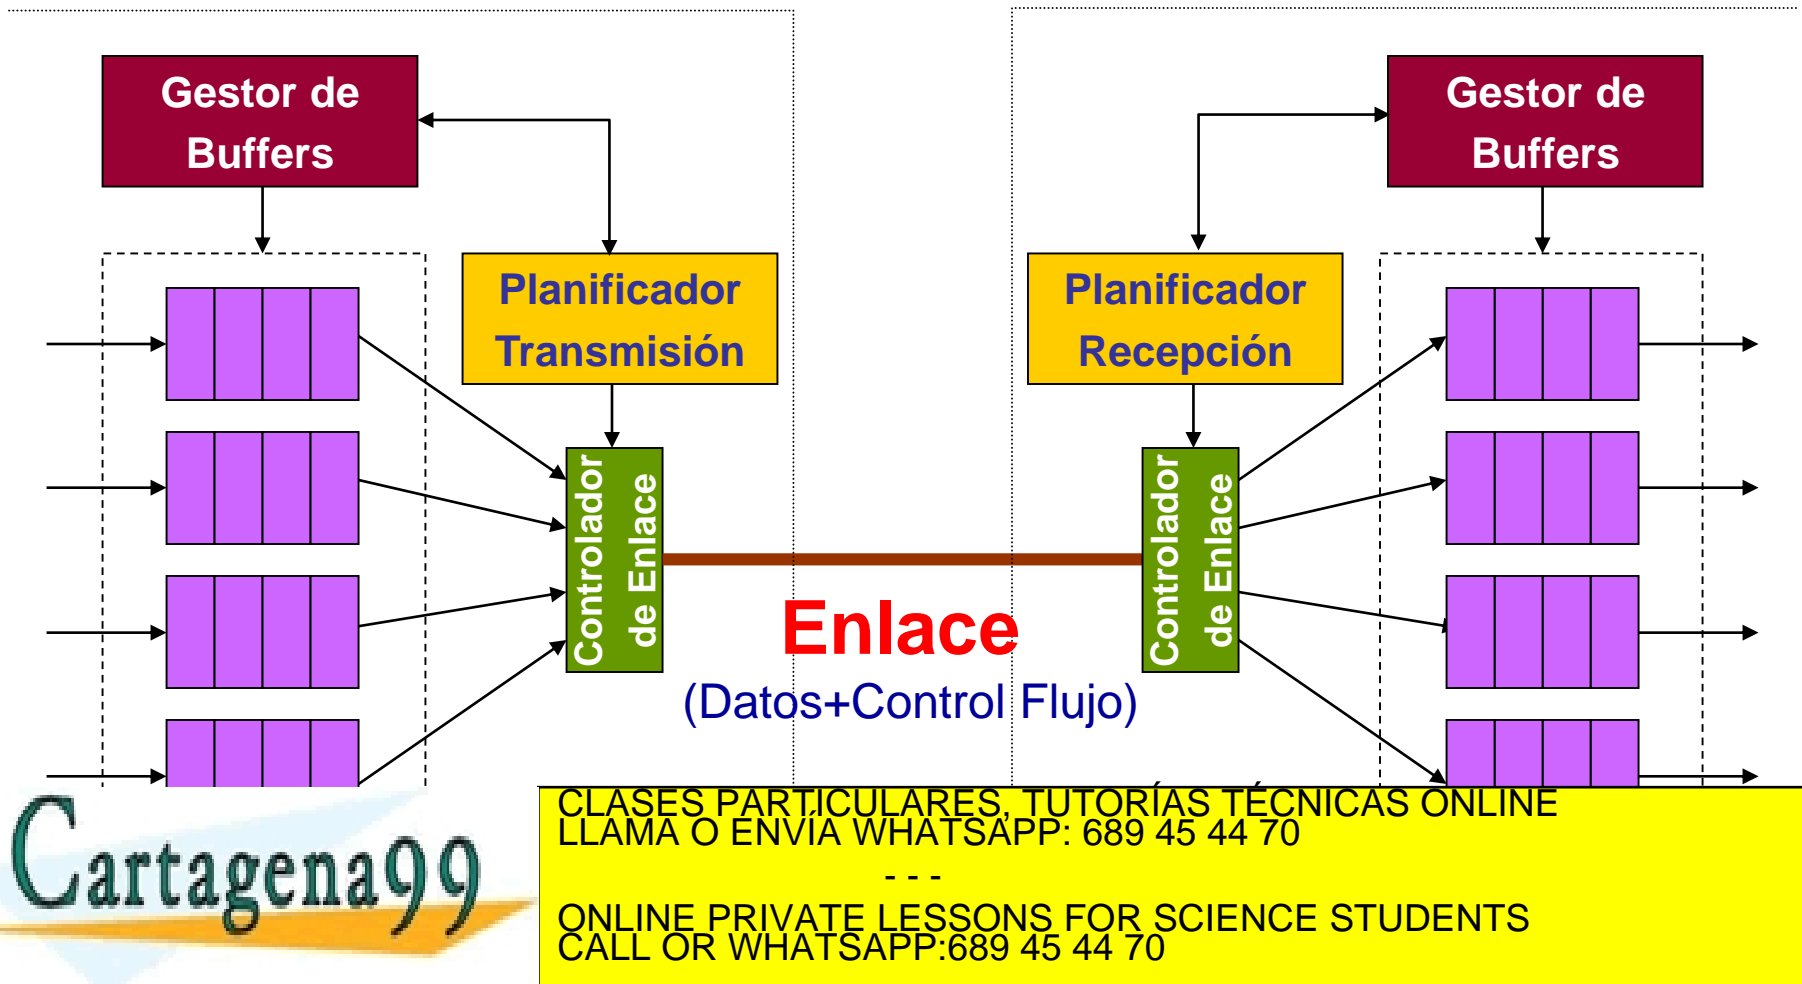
Gestor de Buffers

Planificador Transmisión

Controlador de Enlace

Enlace

(Datos+Control Flujo)

Controlador de Enlace

Planificador Recepción

Gestor de Buffers

Cartagena99

CLASES PARTICULARES, TUTORÍAS TÉCNICAS ONLINE
LLAMA O ENVÍA WHATSAPP: 689 45 44 70
- - -
ONLINE PRIVATE LESSONS FOR SCIENCE STUDENTS
CALL OR WHATSAPP:689 45 44 70